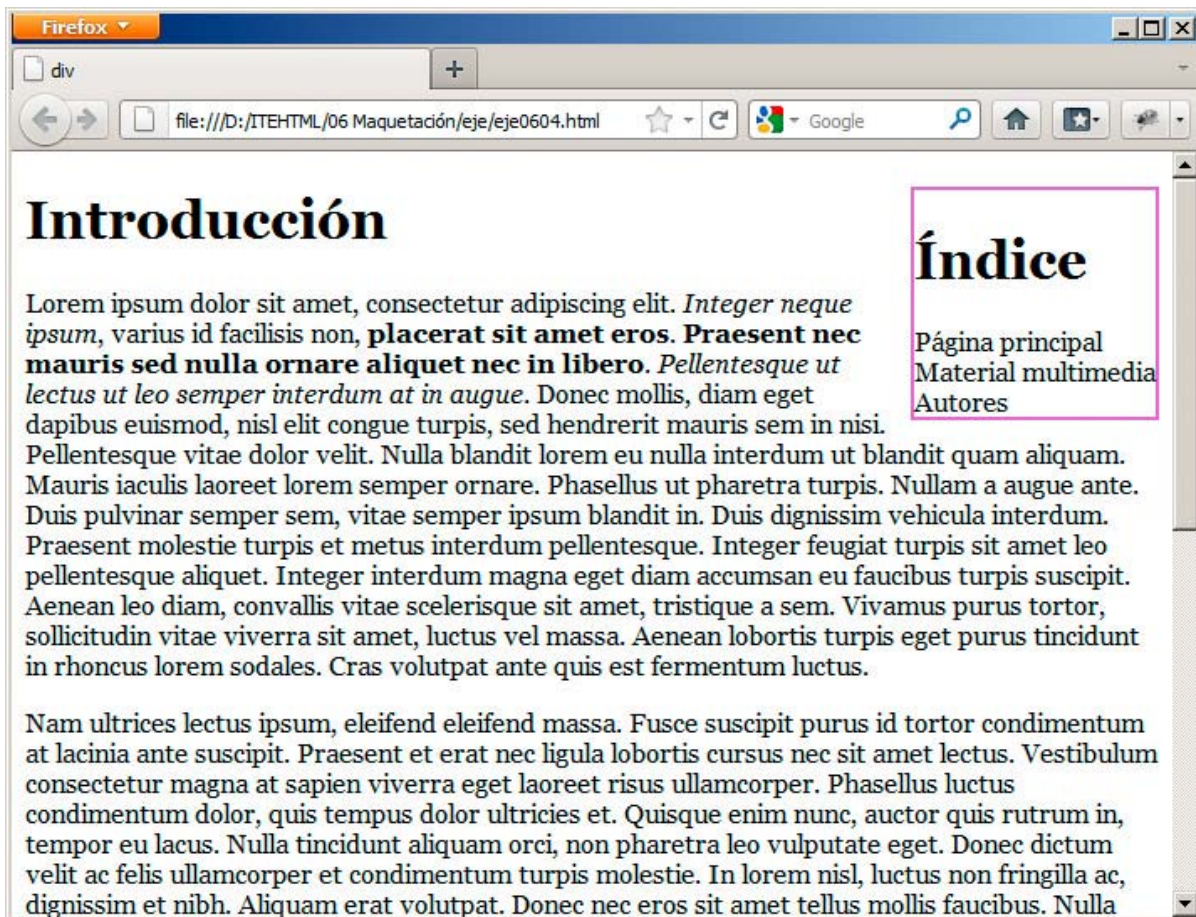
Firefox

div

file:///D:/ITEHTML/06 Maquetación/eje/eje0604.html

Google

Introducción

Índice

Página principal
Material multimedia
Autores

Lorem ipsum dolor sit amet, consectetur adipiscing elit. *Integer neque ipsum*, varius id facilisis non, **placerat sit amet eros**. **Praesent nec mauris sed nulla ornare aliquet nec in libero**. *Pellentesque ut lectus ut leo semper interdum at in augue*. Donec mollis, diam eget dapibus euismod, nisl elit congue turpis, sed hendrerit mauris sem in nisi. Pellentesque vitae dolor velit. Nulla blandit lorem eu nulla interdum ut blandit quam aliquam. Mauris iaculis laoreet lorem semper ornare. Phasellus ut pharetra turpis. Nullam a augue ante. Duis pulvinar semper sem, vitae semper ipsum blandit in. Duis dignissim vehicula interdum. Praesent molestie turpis et metus interdum pellentesque. Integer feugiat turpis sit amet leo pellentesque aliquet. Integer interdum magna eget diam accumsan eu faucibus turpis suscipit. Aenean leo diam, convallis vitae scelerisque sit amet, tristique a sem. Vivamus purus tortor, sollicitudin vitae viverra sit amet, luctus vel massa. Aenean lobortis turpis eget purus tincidunt in rhoncus lorem sodales. Cras volutpat ante quis est fermentum luctus.

Nam ultrices lectus ipsum, eleifend eleifend massa. Fusce suscipit purus id tortor condimentum at lacinia ante suscipit. Praesent et erat nec ligula lobortis cursus nec sit amet lectus. Vestibulum consectetur magna at sapien viverra eget laoreet risus ullamcorper. Phasellus luctus condimentum dolor, quis tempus dolor ultricies et. Quisque enim nunc, auctor quis rutrum in, tempor eu lacus. Nulla tincidunt aliquam orci, non pharetra leo vulputate eget. Donec dictum velit ac felis ullamcorper et condimentum turpis molestie. In lorem nisl, luctus non fringilla ac, dignissim et nibh. Aliquam erat volutpat. Donec nec eros sit amet tellus mollis faucibus. Nulla